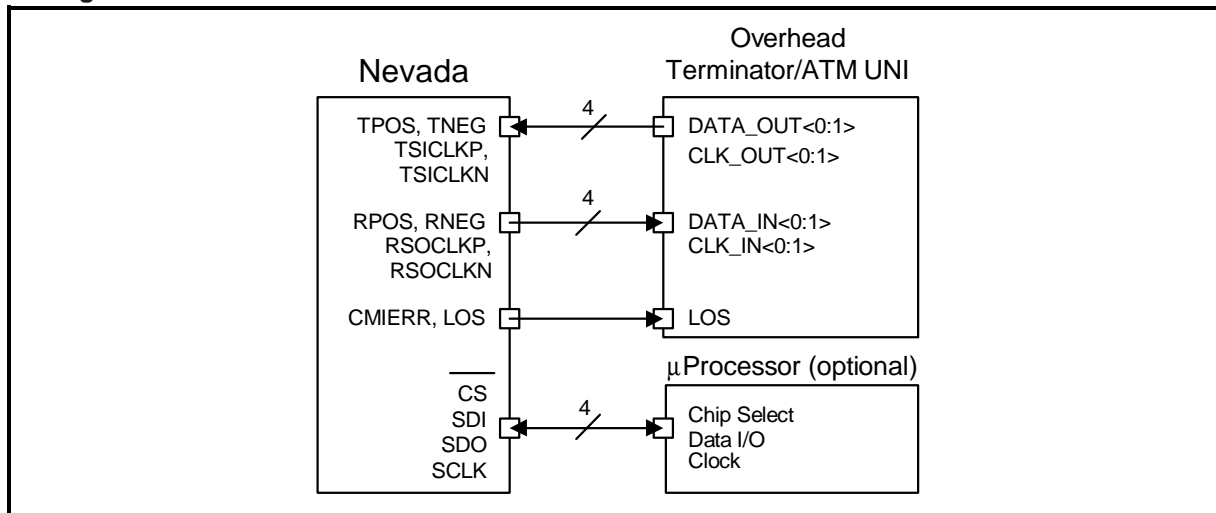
Nevada

Overhead Terminator/ATM UNI

TPOS, TNEG
TSICLKP,
TSICLKN

4

DATA_OUT<0:1>
CLK_OUT<0:1>

RPOS, RNEG
RSOCLKP,
RSOCLKN

4

DATA_IN<0:1>
CLK_IN<0:1>

CMIERR, LOS

LOS

μProcessor (optional)

$\overline{CS}$
SDI
SDO
SCLK

4

Chip Select
Data I/O
Clock